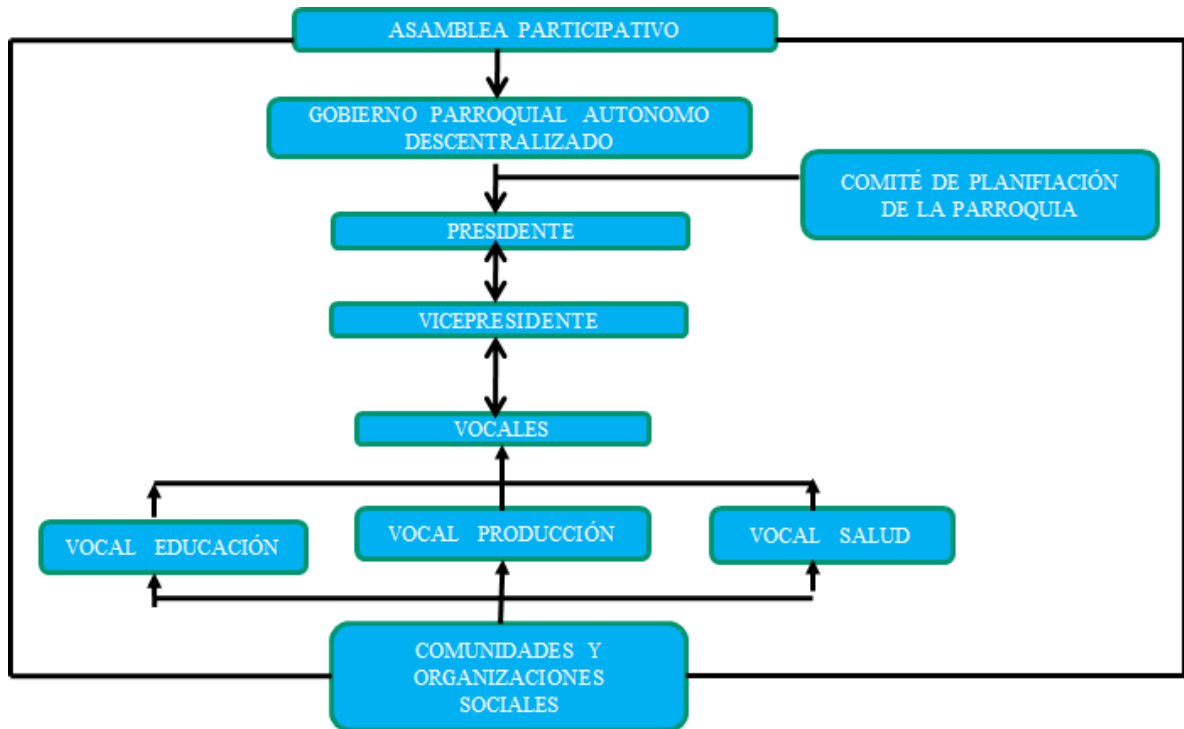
ASAMBLEA PARTICIPATIVO

GOBIERNO PARROQUIAL AUTONOMO DESCENTRALIZADO

COMITÉ DE PLANIFIACIÓN DE LA PARROQUIA

PRESIDENTE

VICEPRESIDENTE

VOCALES

VOCAL EDUCACIÓN

VOCAL PRODUCCIÓN

VOCAL SALUD

COMUNIDADES Y ORGANIZACIONES SOCIALES